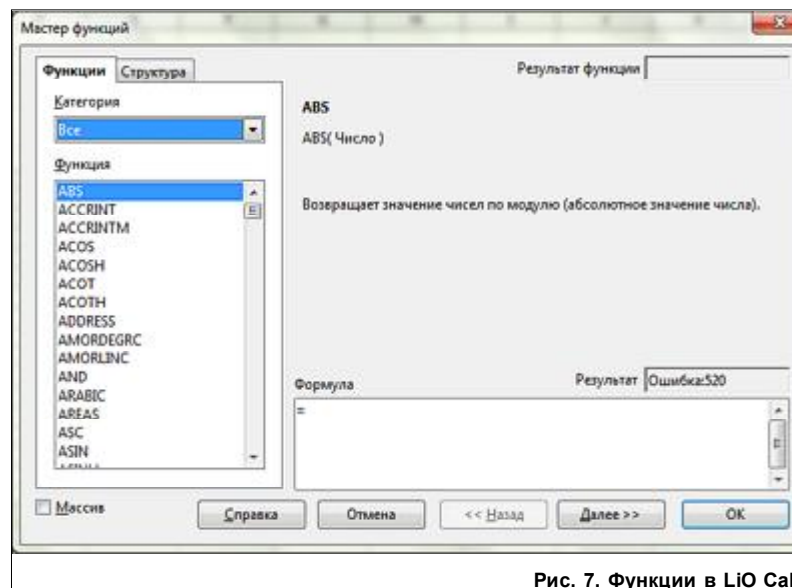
Мастер функций

Функции | Структура

Результат функции

Категория

Все

Функция

ABS
ACCRINT
ACCRINTM
ACOS
ACOSH
ACOT
ACOTH
ADDRESS
AMORDEGRC
AMORLINC
AND
ARABIC
AREAS
ASC
ASIN

ABS

ABS( Число )

Возвращает значение чисел по модулю (абсолютное значение числа).

Формула

Результат Ошибка:520

=

Массив

Справка | Отмена | << Назад | Далее >> | OK

Рис. 7. Функции в LiO Ca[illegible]